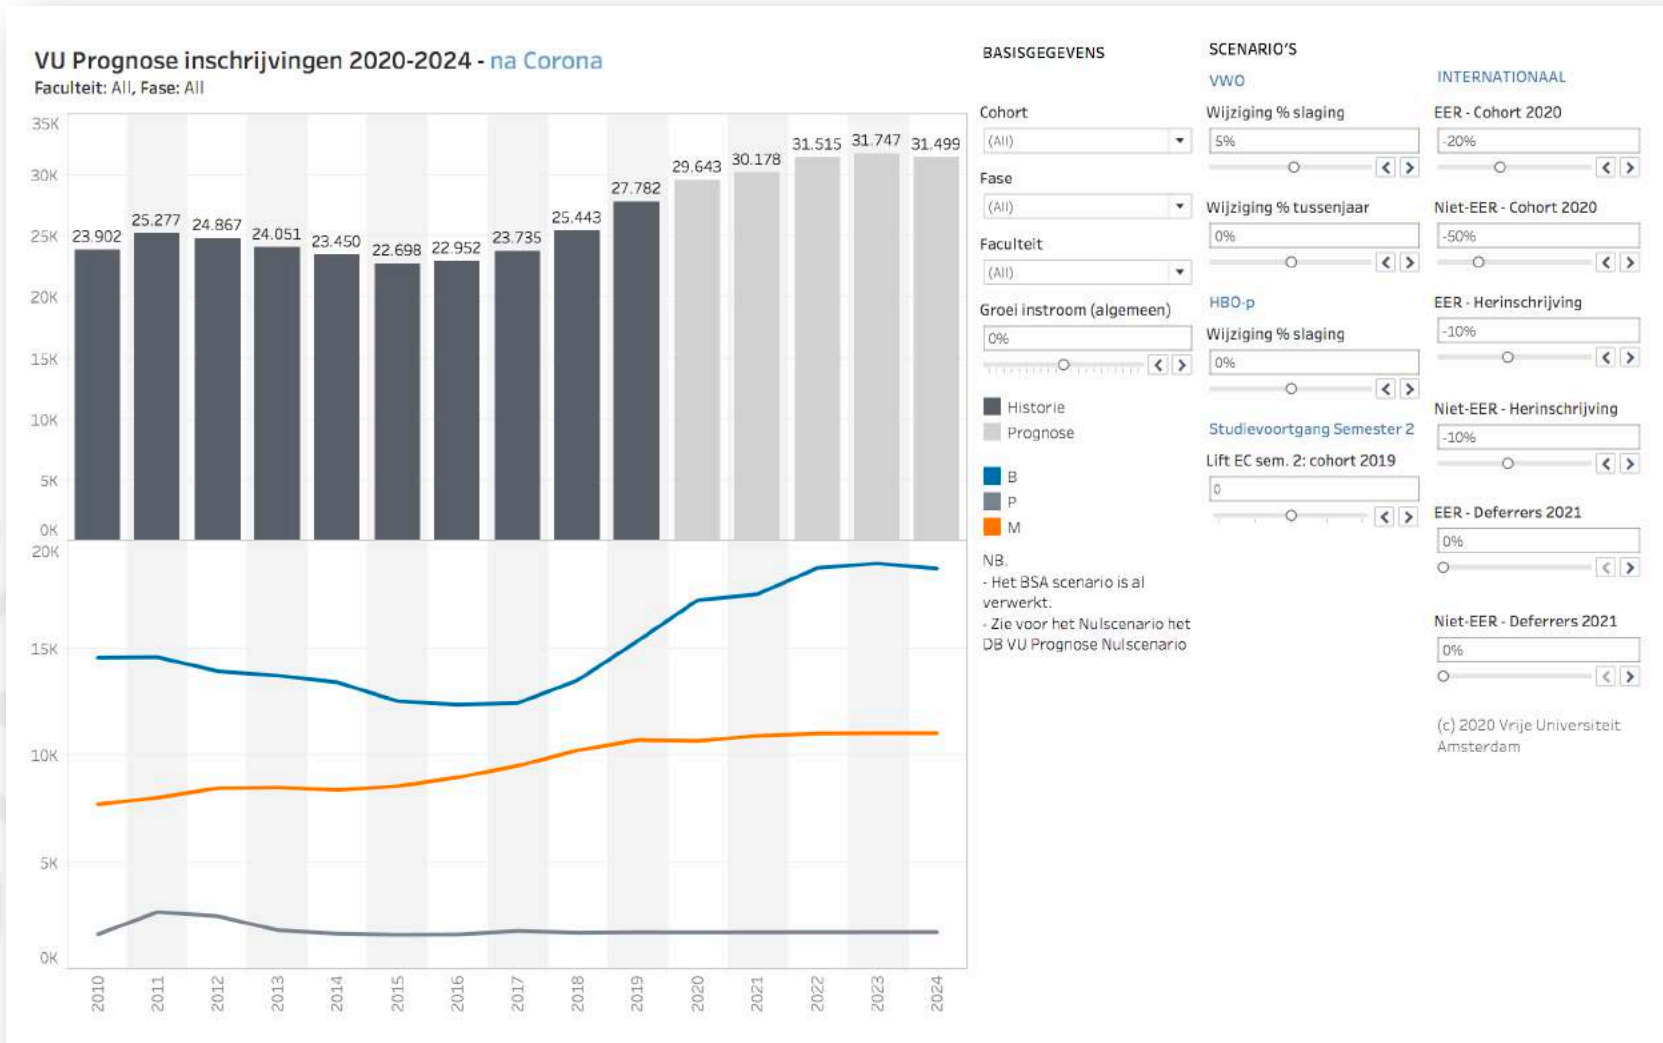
VU Prognose inschrijvingen 2020-2024 - na Corona
Faculteit: All, Fase: All

35K
30K
25K
20K
15K
10K
5K
0K

23.902 25.277 24.867 24.051 23.450 22.698 22.952 23.735 25.443 27.782 29.643 30.178 31.515 31.747 31.499

20K
15K
10K
5K
0K

2010 2011 2012 2013 2014 2015 2016 2017 2018 2019 2020 2021 2022 2023 2024

BASISGEGEVENS

Cohort
(All)

Fase
(All)

Faculteit
(All)

Groei instroom (algemeen)
0%

Historie
Prognose

B
P
M

NB.
- Het BSA scenario is al verwerkt.
- Zie voor het Nulscenario het DB VU Prognose Nulscenario

SCENARIO'S

VWO
Wijziging % slaging
5%

Wijziging % tussenjaar
0%

HBO-p
Wijziging % slaging
0%

Studievoortgang Semester 2
Lift EC sem. 2: cohort 2019
0

INTERNATIONAAL
EER - Cohort 2020
-20%

Niet-EER - Cohort 2020
-50%

EER - Herinschrijving
-10%

Niet-EER - Herinschrijving
-10%

EER - Deferrers 2021
0%

Niet-EER - Deferrers 2021
0%

(c) 2020 Vrije Universiteit Amsterdam